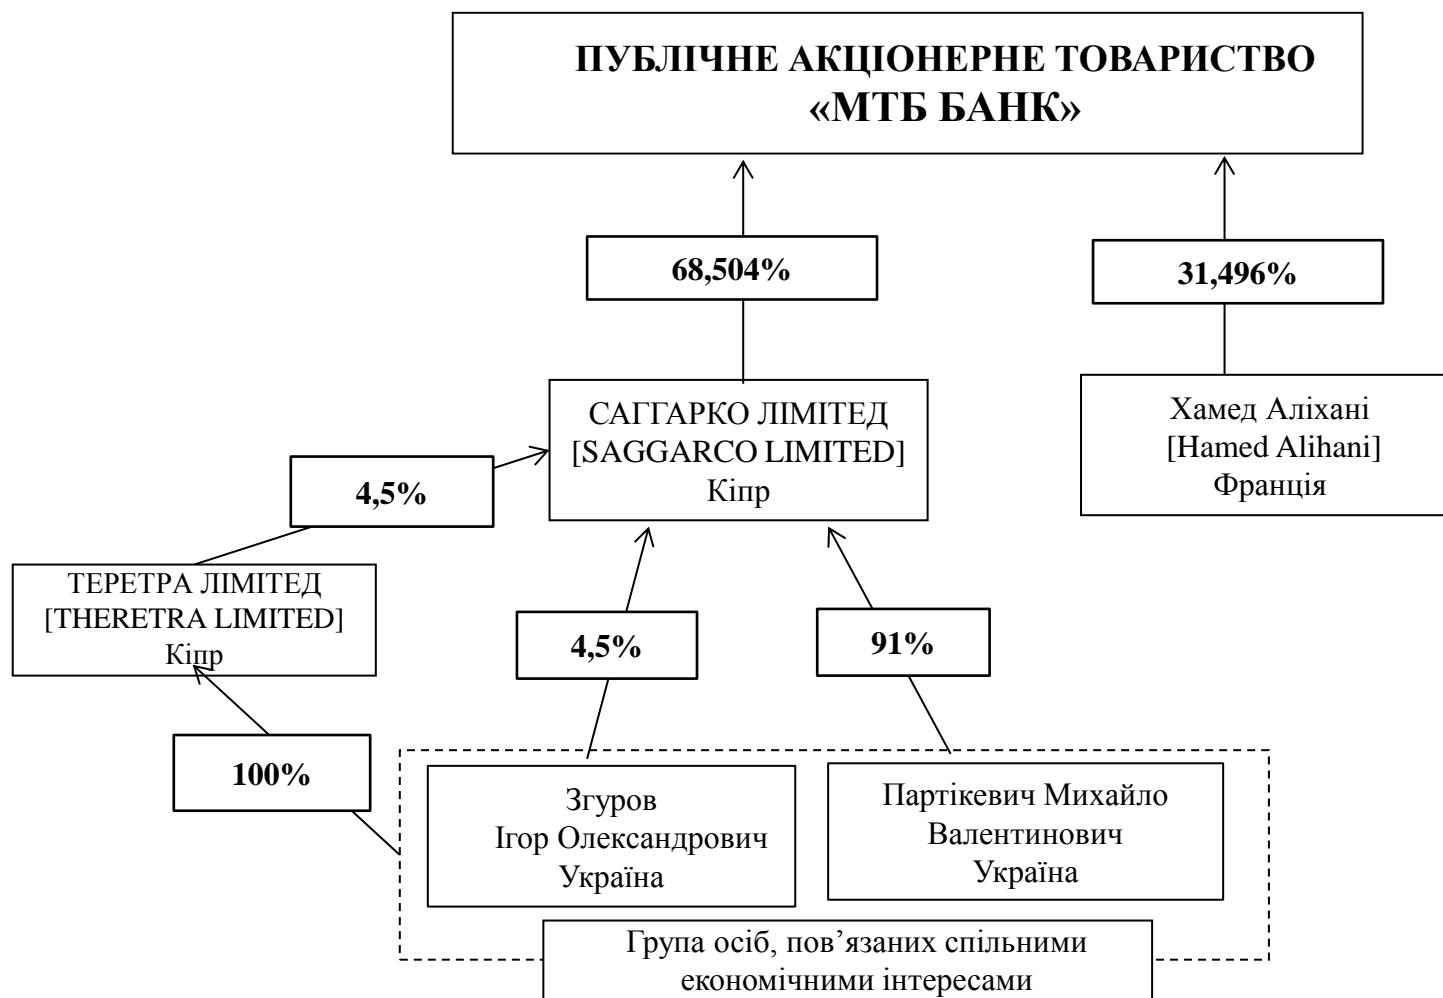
ПУБЛІЧНЕ АКЦІОНЕРНЕ ТОВАРИСТВО «МТБ БАНК»

68,504%

31,496%

САГГАРКО ЛІМІТЕД
[SAGGARCO LIMITED]
Кіпр

Хамед Аліхані
[Hamed Alihani]
Франція

4,5%

ТЕРЕТРА ЛІМІТЕД
[THERETRA LIMITED]
Кіпр

4,5%

91%

100%

Згуров
Ігор Олександрович
Україна

Партікевич Михайло
Валентинович
Україна

Група осіб, пов'язаних спільними економічними інтересами